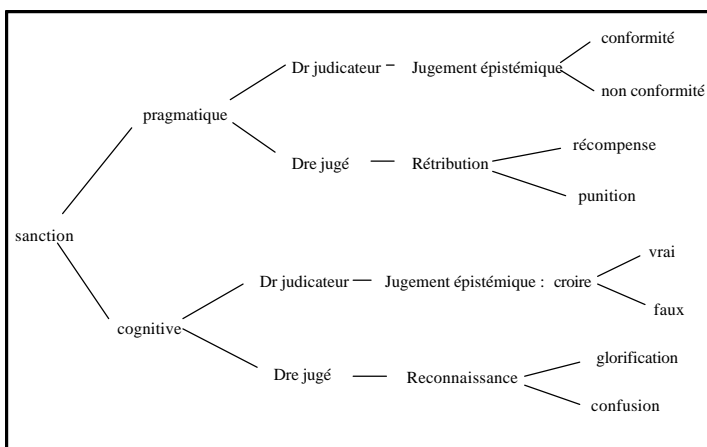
sanction

pragmatique

Dr judicateur – Jugement épistémique

conformité

non conformité

Dre jugé — Rétribution

récompense

punition

cognitive

Dr judicateur — Jugement épistémique : croire

vrai

faux

Dre jugé — Reconnaissance

glorification

confusion